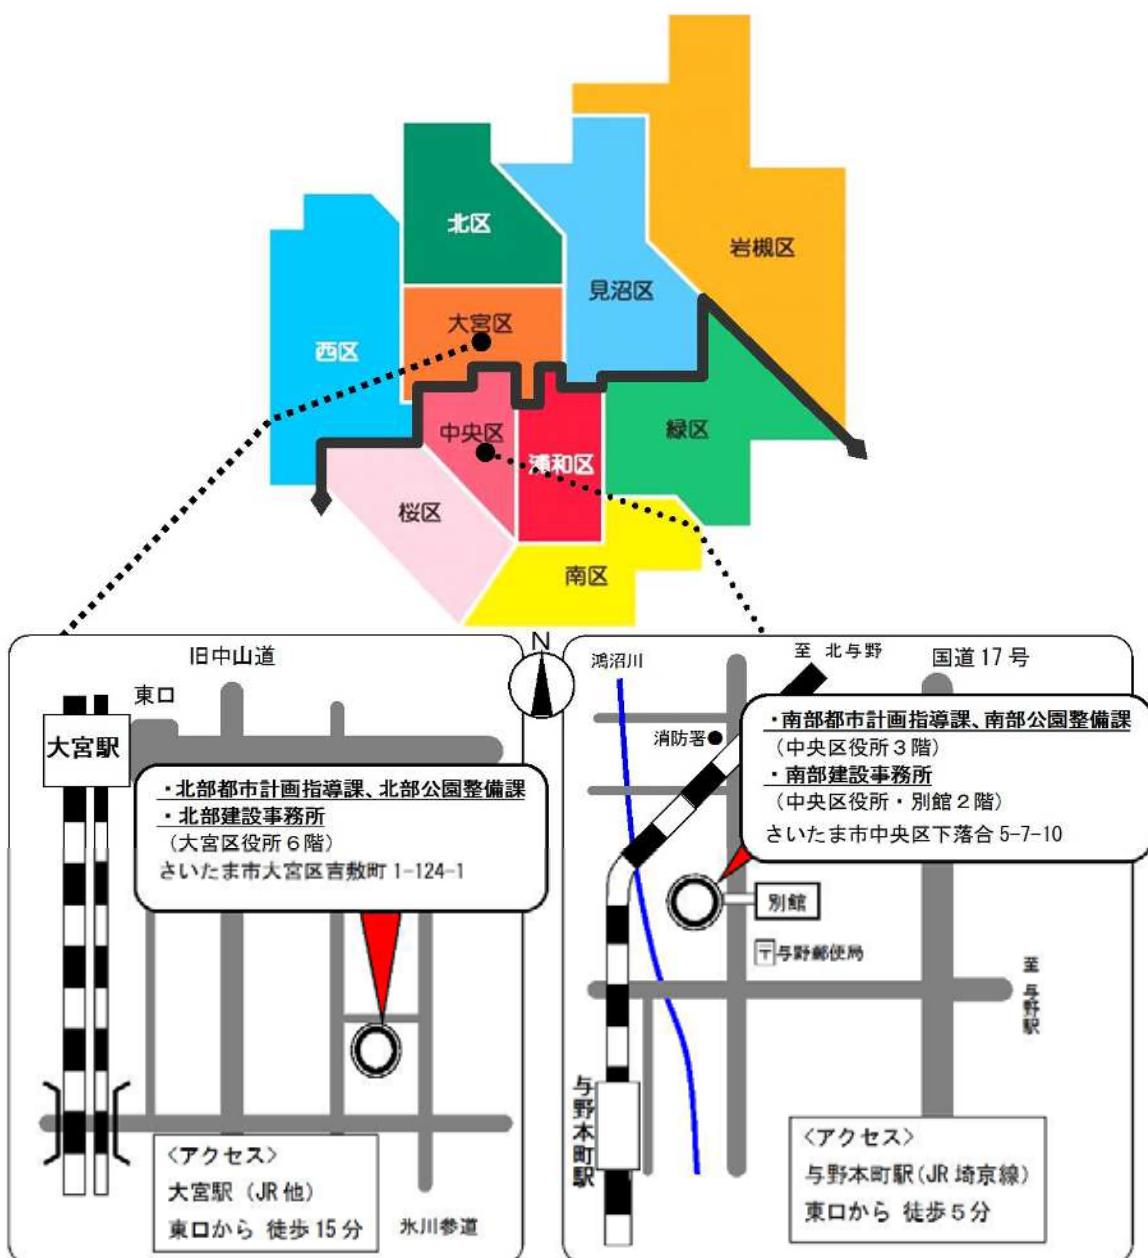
北区
岩槻区
見沼区
西区
大宮区
中央区
浦和区
緑区
桜区
南区

旧中山道
東口
大宮駅
・北部都市計画指導課、北部公園整備課
・北部建設事務所
（大宮区役所６階）
さいたま市大宮区吉敷町 1-124-1
〈アクセス〉
大宮駅（JR 他）
東口から 徒歩 15 分
氷川参道

N

鴻沼川
至 北与野
国道 17 号
消防署
・南部都市計画指導課、南部公園整備課
（中央区役所３階）
・南部建設事務所
（中央区役所・別館２階）
さいたま市中央区下落合 5-7-10
別館
〒与野郵便局
至与野駅
与野本町駅
〈アクセス〉
与野本町駅（JR 埼京線）
東口から 徒歩５分